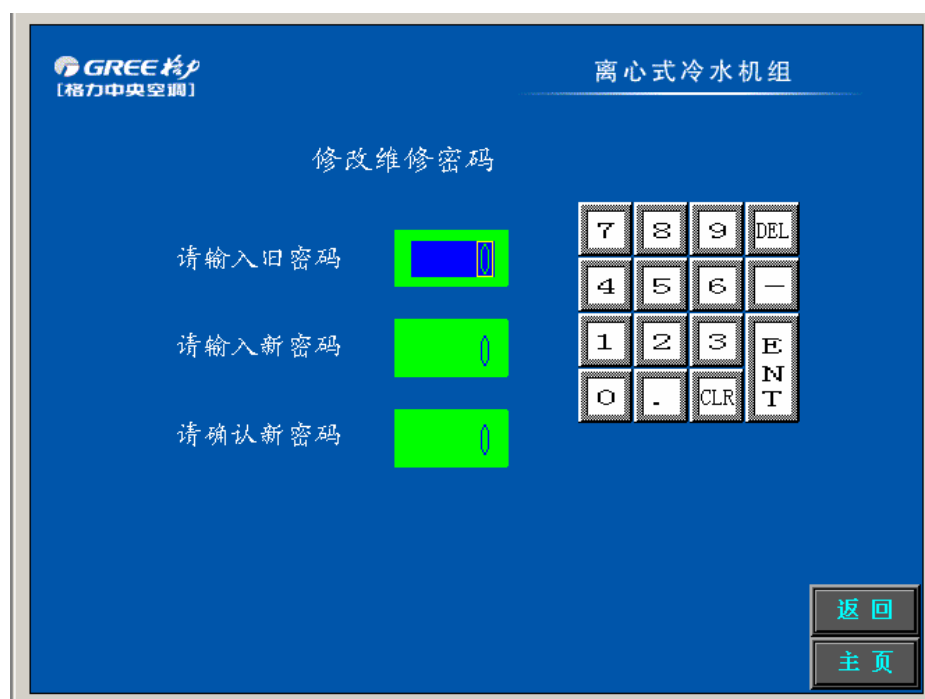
GREE 格力
[格力中央空调]

离心式冷水机组

修改维修密码

请输入旧密码 0

请输入新密码 0

请确认新密码 0

| 7 | 8 | 9 | DEL |
|---|---|---|---|
| 4 | 5 | 6 | — |
| 1 | 2 | 3 | ENT |
| 0 | . | CLR | |

返回

主页